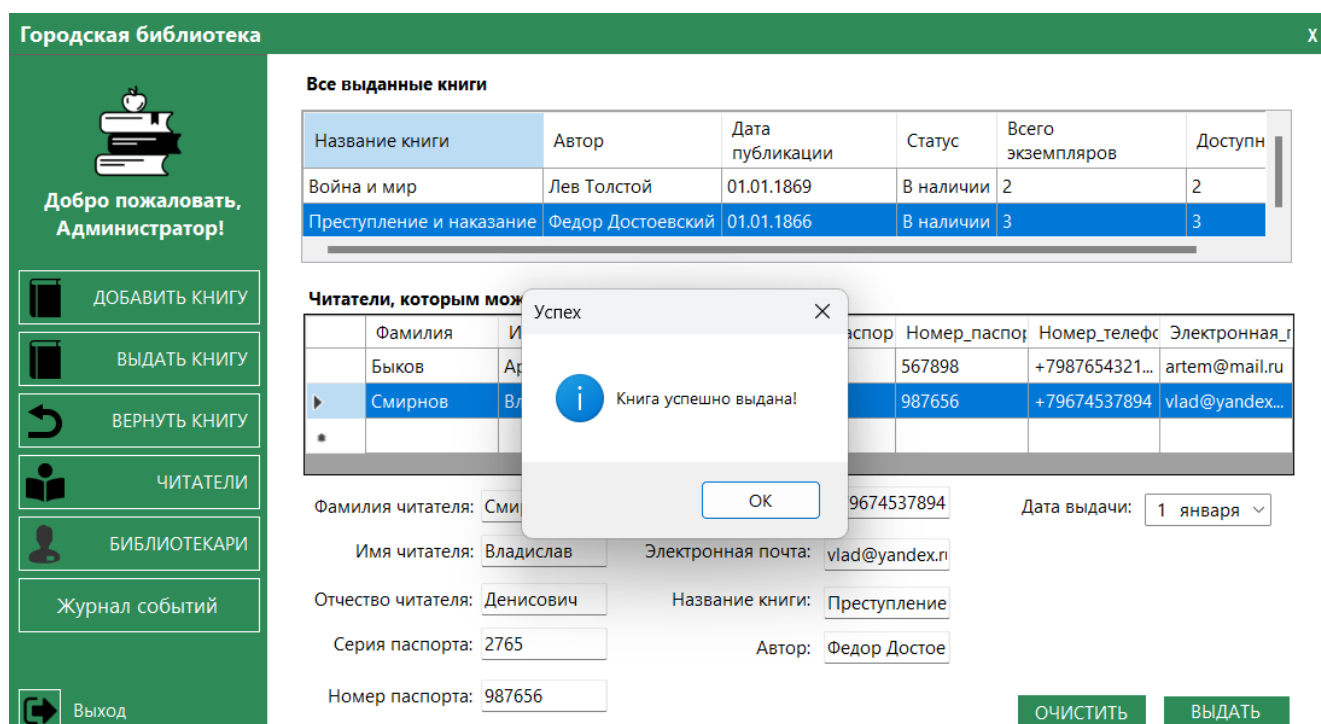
Городская библиотека
X

Добро пожаловать, Администратор!

ДОБАВИТЬ КНИГУ
ВЫДАТЬ КНИГУ
ВЕРНУТЬ КНИГУ
ЧИТАТЕЛИ
БИБЛИОТЕКАРИ
Журнал событий
Выход

Все выданные книги

| Название книги | Автор | Дата публикации | Статус | Всего экземпляров | Доступн |
|---|---|---|---|---|---|
| Война и мир | Лев Толстой | 01.01.1869 | В наличии | 2 | 2 |
| Преступление и наказание | Федор Достоевский | 01.01.1866 | В наличии | 3 | 3 |

Читатели, которым мож

| | Фамилия | И | аспор | Номер_паспор | Номер_телефо | Электронная_ |
|---|---|---|---|---|---|---|
| | Быков | Ар | | 567898 | +7987654321... | artem@mail.ru |
| ▶ | Смирнов | Вл | | 987656 | +79674537894 | vlad@yandex... |
| * | | | | | | |

Успех
Книга успешно выдана!
OK

Фамилия читателя: Сми
Имя читателя: Владислав
Отчество читателя: Денисович
Серия паспорта: 2765
Номер паспорта: 987656
79674537894
Электронная почта: vlad@yandex.ru
Название книги: Преступление
Автор: Федор Достое
Дата выдачи: 1 января

ОЧИСТИТЬ
ВЫДАТЬ